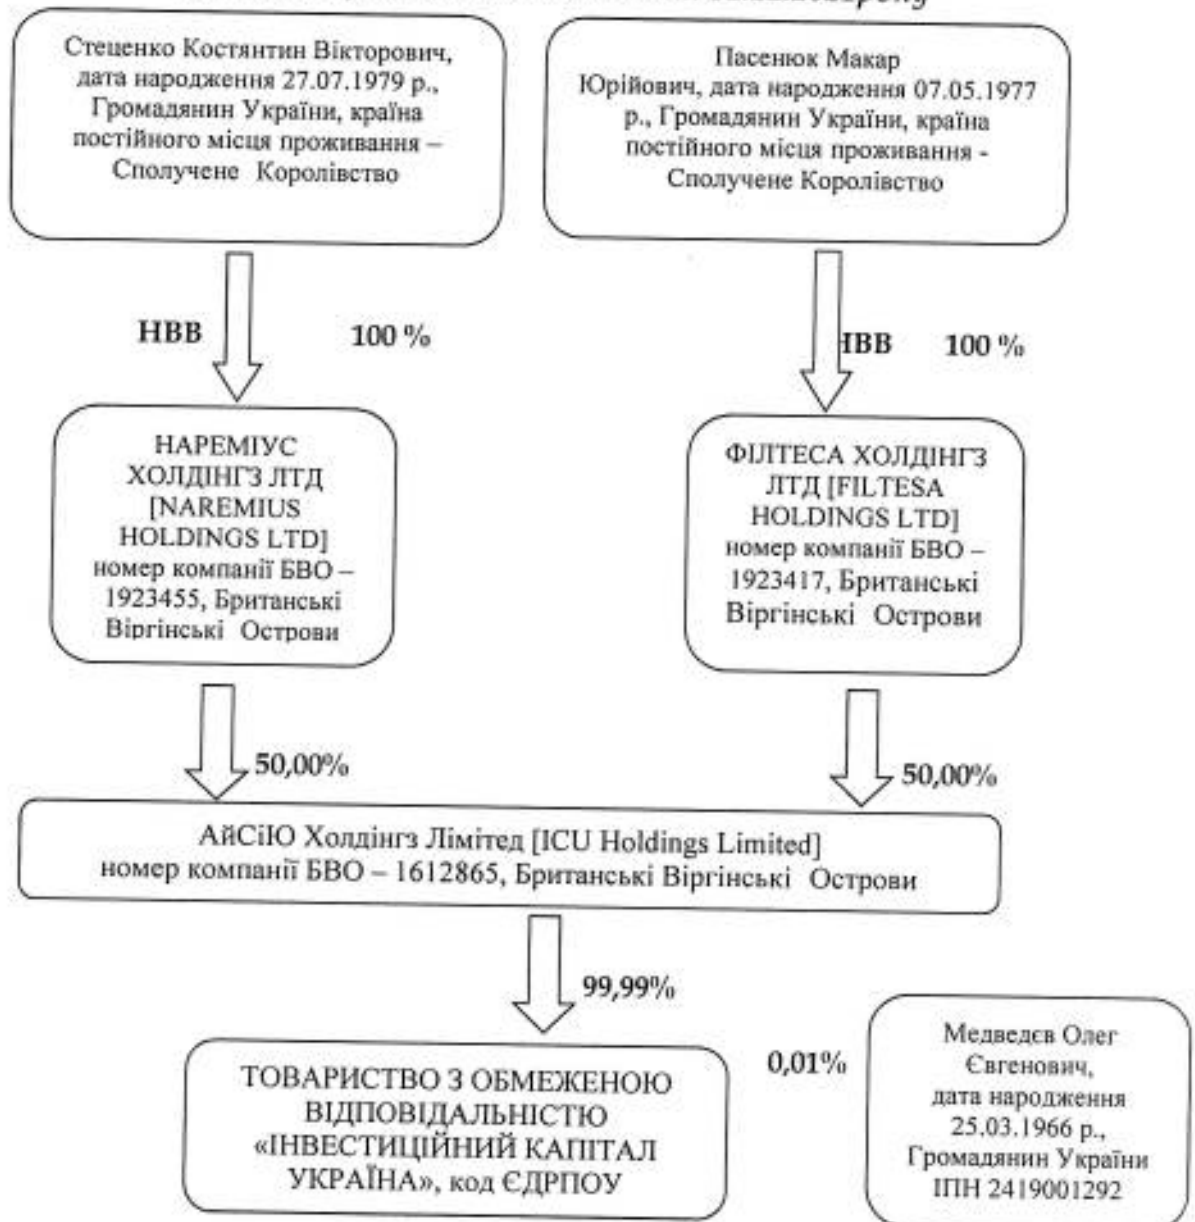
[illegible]

Стеценко Костянтин Вікторович, дата народження 27.07.1979 р., Громадянин України, країна постійного місця проживання – Сполучене Королівство

Пасенюк Макар Юрійович, дата народження 07.05.1977 р., Громадянин України, країна постійного місця проживання - Сполучене Королівство

НВВ 100 %

НВВ 100 %

НАРЕМІУС ХОЛДІНГЗ ЛТД [NAREMIUS HOLDINGS LTD] номер компанії БВО – 1923455, Британські Віргінські Острови

ФІЛТЕСА ХОЛДІНГЗ ЛТД [FILTESA HOLDINGS LTD] номер компанії БВО – 1923417, Британські Віргінські Острови

50,00%

50,00%

АйСіЮ Холдінгз Лімітед [ICU Holdings Limited] номер компанії БВО – 1612865, Британські Віргінські Острови

99,99%

ТОВАРИСТВО З ОБМЕЖЕНОЮ ВІДПОВІДАЛЬНІСТЮ «ІНВЕСТИЦІЙНИЙ КАПІТАЛ УКРАЇНА», код ЄДРПОУ

0,01%

Медведєв Олег Євгенович, дата народження 25.03.1966 р., Громадянин України ІПН 2419001292